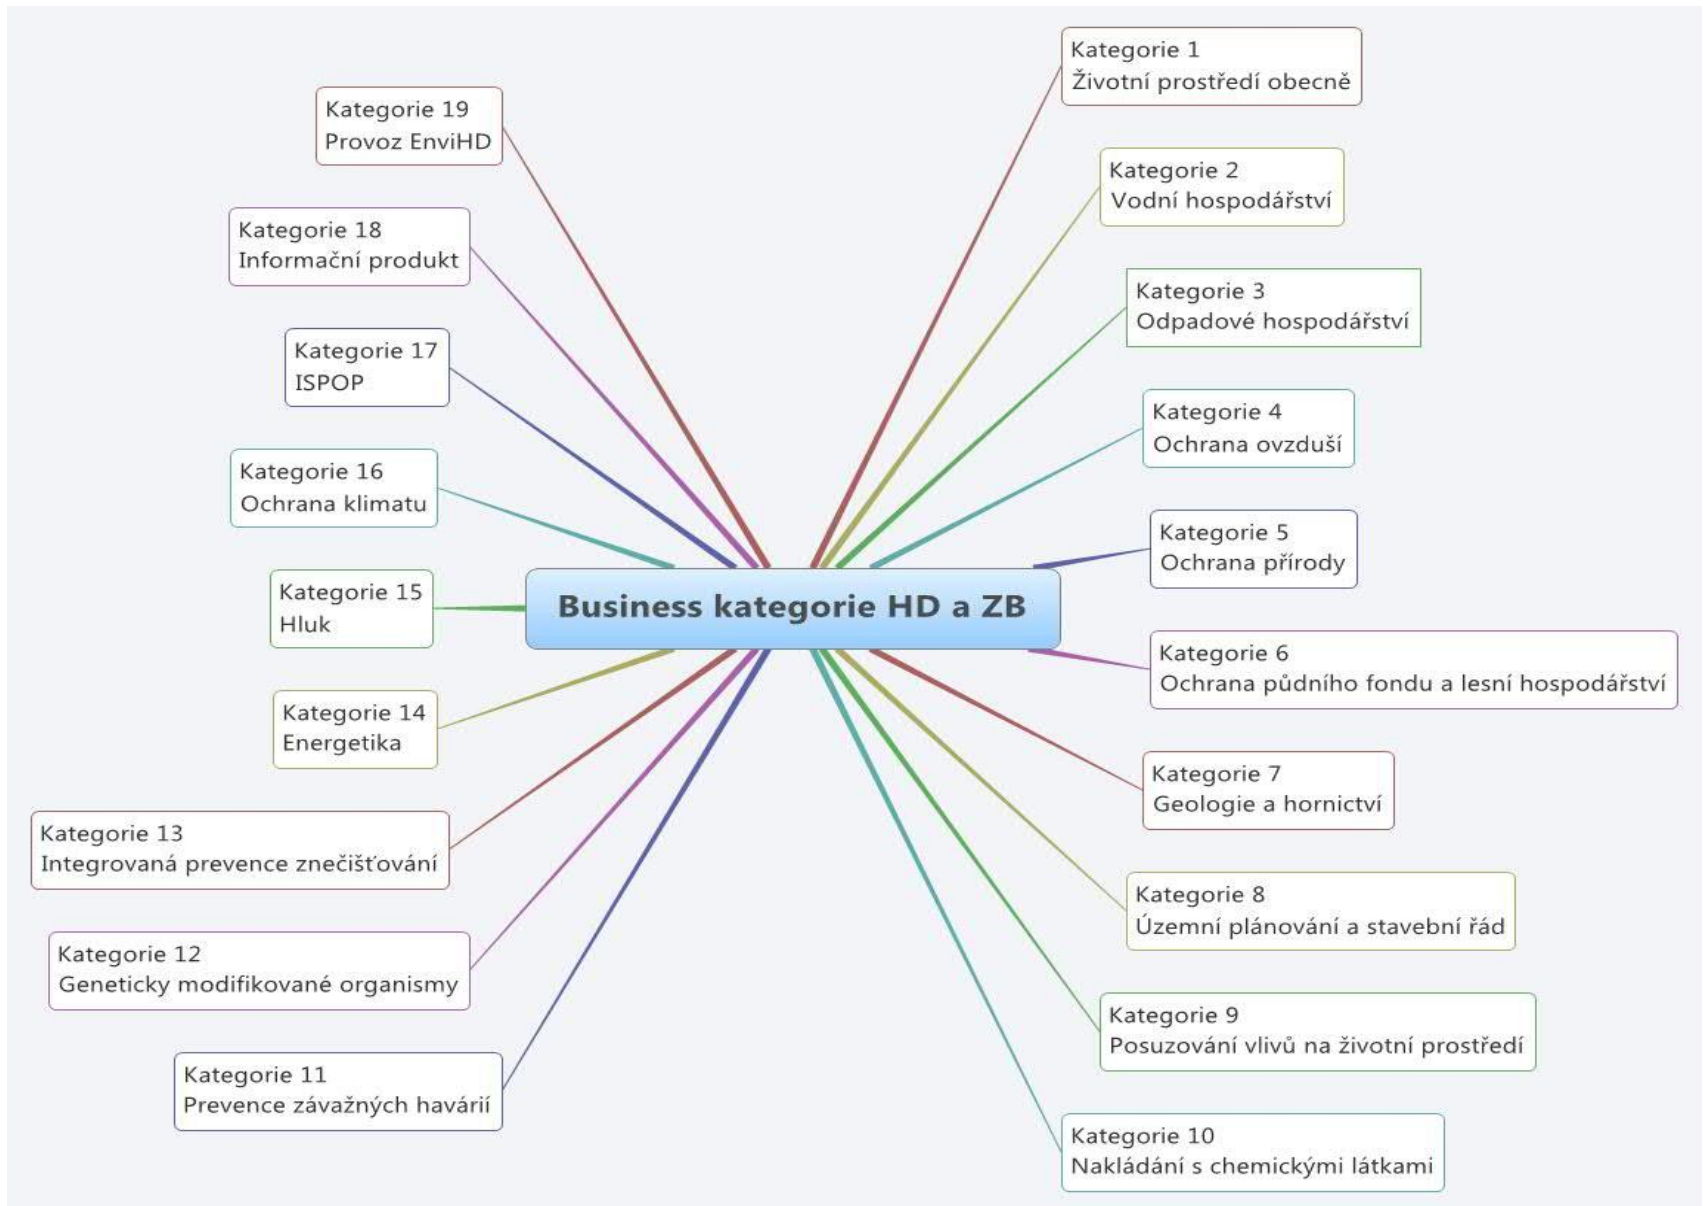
Business kategorie HD a ZB

Kategorie 1
Životní prostředí obecně

Kategorie 2
Vodní hospodářství

Kategorie 3
Odpadové hospodářství

Kategorie 4
Ochrana ovzduší

Kategorie 5
Ochrana přírody

Kategorie 6
Ochrana půdního fondu a lesní hospodářství

Kategorie 7
Geologie a hornictví

Kategorie 8
Územní plánování a stavební řád

Kategorie 9
Posuzování vlivů na životní prostředí

Kategorie 10
Nakládání s chemickými látkami

Kategorie 11
Prevence závažných havárií

Kategorie 12
Geneticky modifikované organismy

Kategorie 13
Integrovaná prevence znečišťování

Kategorie 14
Energetika

Kategorie 15
Hluk

Kategorie 16
Ochrana klimatu

Kategorie 17
ISPOP

Kategorie 18
Informační produkt

Kategorie 19
Provoz EnviHD